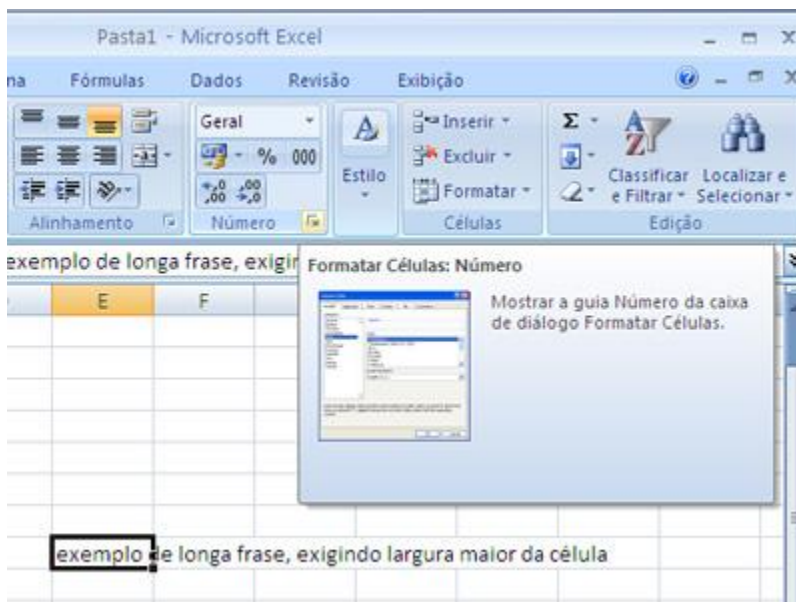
Pasta1 - Microsoft Excel

na Fórmulas Dados Revisão Exibição

Geral

% 000

$^{+,0}_{,00}$ $^{,00}_{+,0}$

Alinhamento Número

Estilo

Inserir
Excluir
Formatar
Células

Σ
Classificar e Filtrar
Localizar e Selecionar
Edição

exemplo de longa frase, exigir

Formatar Células: Número

Mostrar a guia Número da caixa de diálogo Formatar Células.

E F

exemplo de longa frase, exigindo largura maior da célula